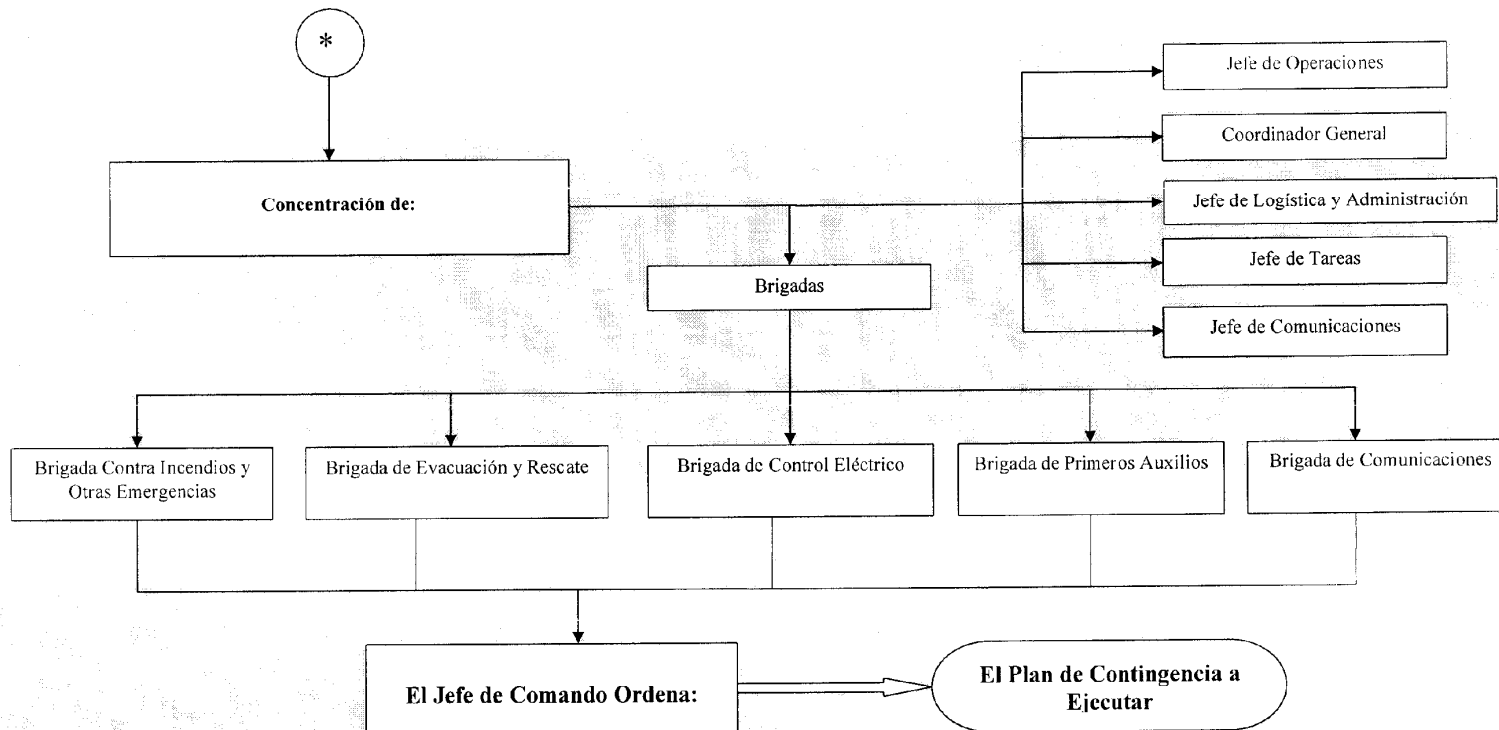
*

Concentración de:

Jefe de Operaciones

Coordinador General

Jefe de Logística y Administración

Jefe de Tareas

Jefe de Comunicaciones

Brigadas

Brigada Contra Incendios y Otras Emergencias

Brigada de Evacuación y Rescate

Brigada de Control Eléctrico

Brigada de Primeros Auxilios

Brigada de Comunicaciones

El Jefe de Comando Ordena:

El Plan de Contingencia a Ejecutar